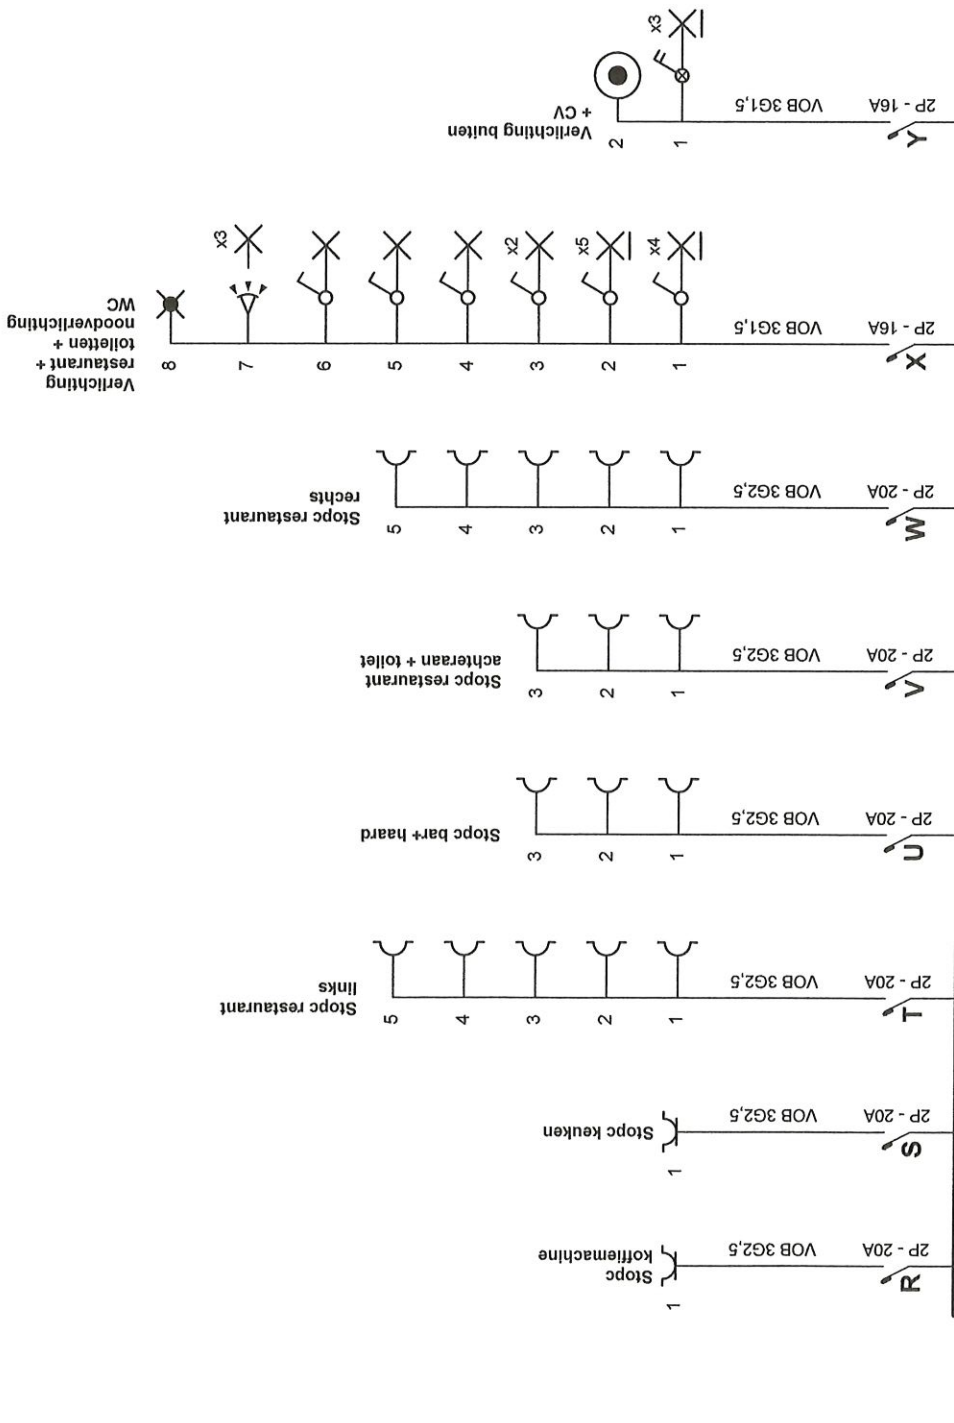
Y
2P - 16A
VOB 3G1,5
1
2
Verlichting buiten + CV
x3

X
2P - 16A
VOB 3G1,5
1
2
3
4
5
6
7
8
x4
x5
x2
x3
Verlichting restaurant + toiletten + noodverlichting WC

W
2P - 20A
VOB 3G2,5
1
2
3
4
5
Stopc restaurant rechts

V
2P - 20A
VOB 3G2,5
1
2
3
Stopc restaurant achteraan + toilet

U
2P - 20A
VOB 3G2,5
1
2
3
Stopc bar+ haard

T
2P - 20A
VOB 3G2,5
1
2
3
4
5
Stopc restaurant links

S
2P - 20A
VOB 3G2,5
1
Stopc keuken

R
2P - 20A
VOB 3G2,5
1
Stopc koffiemachine